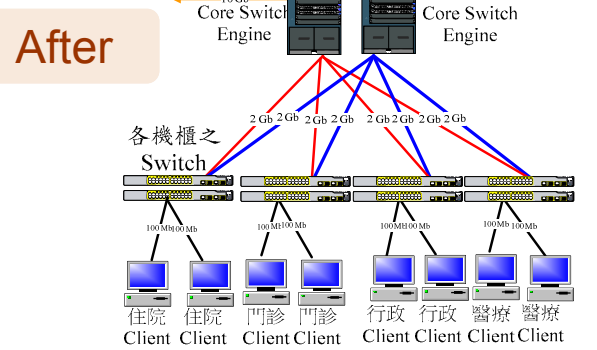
After

Core Switch Engine

Core Switch Engine

2 Gb 2 Gb 2 Gb 2 Gb 2 Gb 2 Gb 2 Gb 2 Gb

各機櫃之 Switch

100 Mb 100 Mb 100 Mb 100 Mb 100 Mb 100 Mb 100 Mb 100 Mb

住院 Client 住院 Client 門診 Client 門診 Client 行政 Client 行政 Client 醫療 Client 醫療 Client